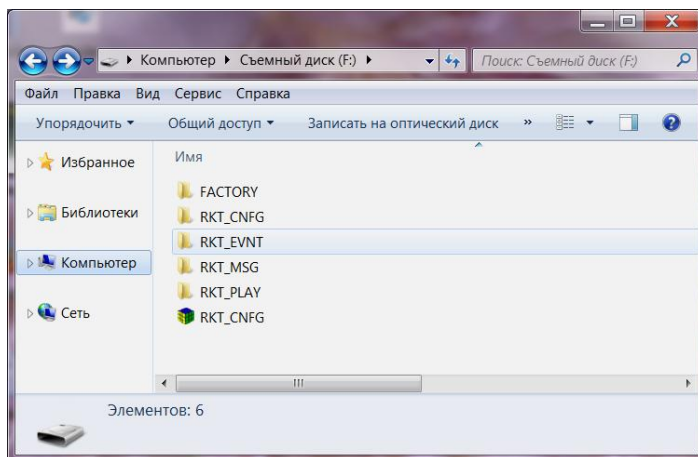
▸ Компьютер ▸ Съемный диск (F:) ▸
Поиск: Съемный диск (F:)

Файл Правка Вид Сервис Справка

Упорядочить ▾ Общий доступ ▾ Записать на оптический диск »

Избранное
Библиотеки
Компьютер
Сеть

Имя
FACTORY
RKT_CNFG
RKT_EVNT
RKT_MSG
RKT_PLAY
RKT_CNFG

Элементов: 6